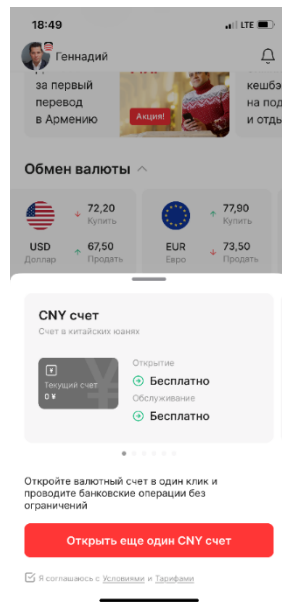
18:49

LTE

Геннадий

за первый перевод в Армению

Акция!

кешбэ на под и отды

Обмен валюты

72,20 Купить

USD Доллар

67,50 Продать

77,90 Купить

EUR Евро

73,50 Продать

CNY счет

Счет в китайских юанях

¥

Текущий счет

0 ¥

Открытие

Бесплатно

Обслуживание

Бесплатно

Откройте валютный счет в один клик и проводите банковские операции без ограничений

Открыть еще один CNY счет

Я соглашаюсь с Условиями и Тарифами